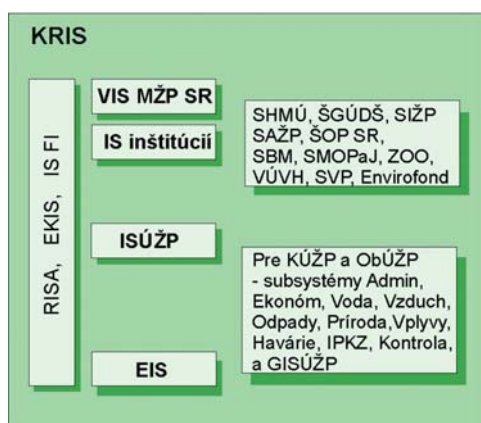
KRIS

RISA, EKIS, IS FI

VIS MŽP SR

IS inštitúcií

SHMÚ, ŠGÚDŠ, SIŽP SAŽP, ŠOP SR, SBM, SMOPaJ, ZOO, VÚVH, SVP, Envirofond

ISÚŽP

Pre KÚŽP a ObÚŽP - subsystémy Admin, Ekonóm, Voda, Vzduch, Odpady, Príroda,Vplyvy, Havárie, IPKZ, Kontrola, a GISÚŽP

EIS